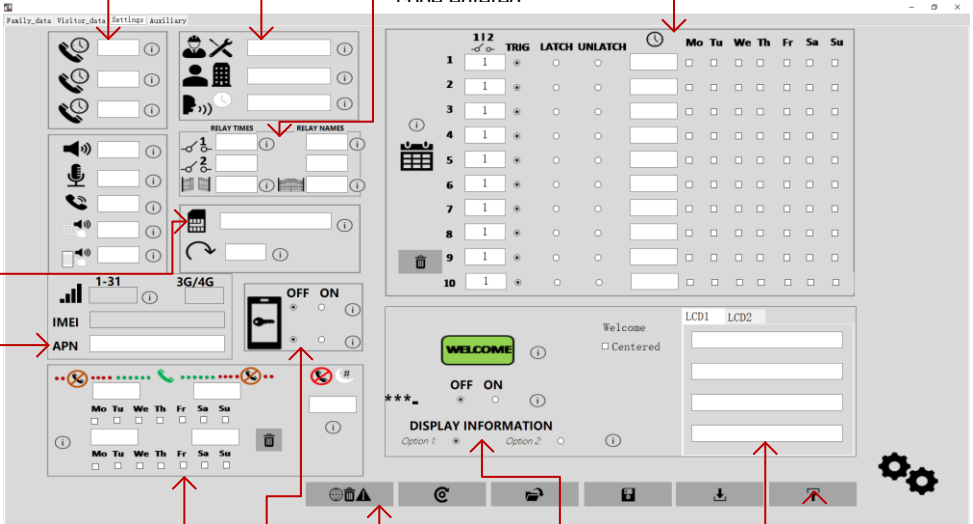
Family_data Visitor_data Settings Auxiliary

i
i
i

i
i
i

RELAY TIMES
RELAY NAMES
1
2
i
i

i
i
i
i
i

i

i

1-31
3G/4G
i
IMEI
APN

OFF ON
i
i

Mo Tu We Th Fr Sa Su
i
Mo Tu We Th Fr Sa Su

#
i

1|2
TRIG LATCH UNLATCH
Mo Tu We Th Fr Sa Su
1 1
2 1
3 1
4 1
5 1
6 1
7 1
8 1
9 1
10 1
i

WELCOME
i
Welcome
Centered
OFF ON
***_
i
DISPLAY INFORMATION
Option 1:
Option 2:
i

LCD1 LCD2